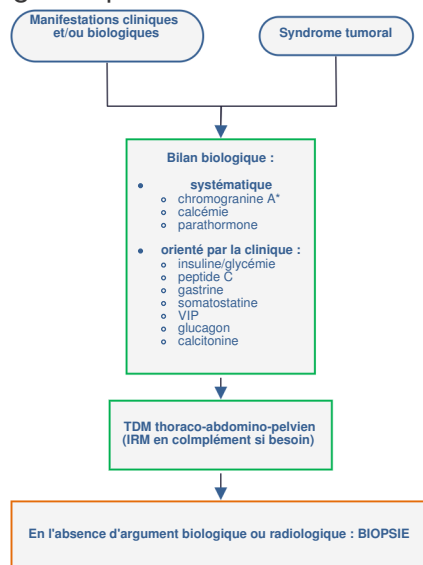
Manifestations cliniques et/ou biologiques

Syndrome tumoral

Bilan biologique :

- systématique
  - chromogranine A*
  - calcémie
  - parathormone
- orienté par la clinique :
  - insuline/glycémie
  - peptide C
  - gastrine
  - somatostatine
  - VIP
  - glucagon
  - calcitonine

TDM thoraco-abdomino-pelvien (IRM en colmplément si besoin)

En l'absence d'argument biologique ou radiologique : BIOPSIE